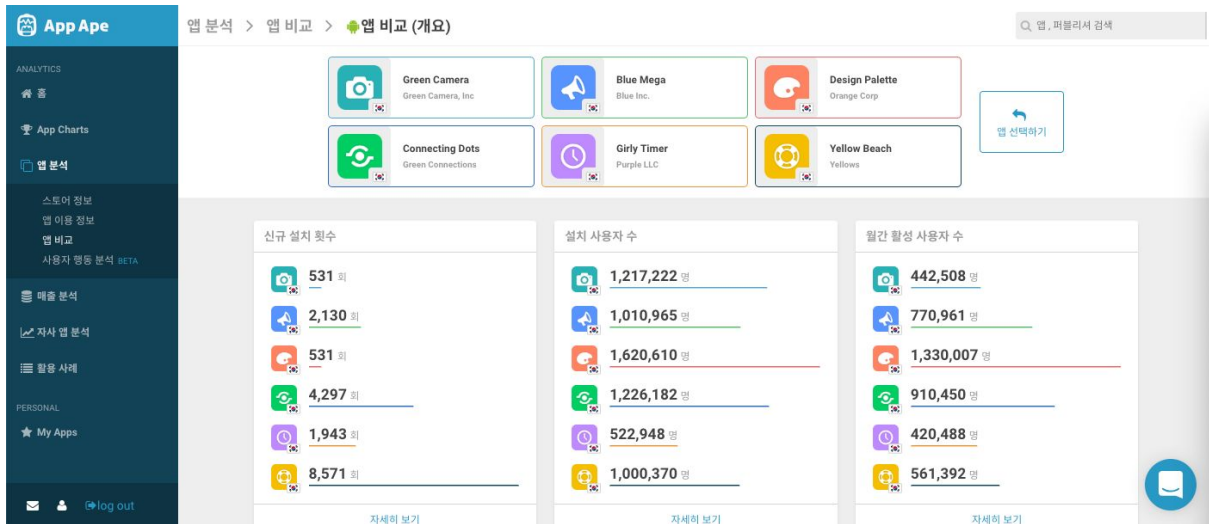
App Ape

ANALYTICS
홈
App Charts
앱 분석
스토어 정보
앱 이용 정보
앱 비교
사용자 행동 분석 BETA
매출 분석
자사 앱 분석
활용 사례
PERSONAL
My Apps

log out

앱 분석 > 앱 비교 > 앱 비교 (개요)

앱, 퍼블리셔 검색

Green Camera
Green Camera, Inc

Blue Mega
Blue Inc.

Design Palette
Orange Corp

Connecting Dots
Green Connections

Girly Timer
Purple LLC

Yellow Beach
Yellows

앱 선택하기

신규 설치 횟수
531 회
2,130 회
531 회
4,297 회
1,943 회
8,571 회
자세히 보기

설치 사용자 수
1,217,222 명
1,010,965 명
1,620,610 명
1,226,182 명
522,948 명
1,000,370 명
자세히 보기

월간 활성 사용자 수
442,508 명
770,961 명
1,330,007 명
910,450 명
420,488 명
561,392 명
자세히 보기